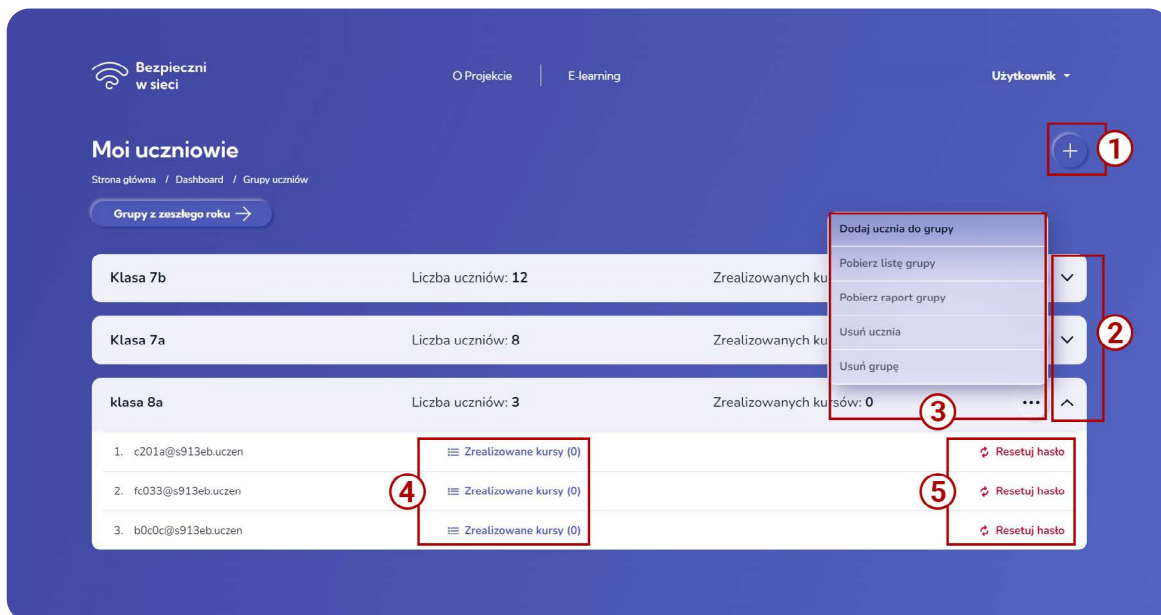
Bezpieczni w sieci

O Projekcie | E-learning

Użytkownik

Moi uczniowie

Strona główna / Dashboard / Grupy uczniów

Grupy z zeszłego roku →

①

Dodaj ucznia do grupy
Pobierz listę grupy
Pobierz raport grupy
Usuń ucznia
Usuń grupę

Klasa 7b | Liczba uczniów: 12 | Zrealizowanych ku

Klasa 7a | Liczba uczniów: 8 | Zrealizowanych ku

②

klasa 8a | Liczba uczniów: 3 | Zrealizowanych kursów: 0

③

1. c201a@s913eb.uczen | Zrealizowane kursy (0) | Resetuj hasło
2. fc033@s913eb.uczen | Zrealizowane kursy (0) | Resetuj hasło
3. b0c0c@s913eb.uczen | Zrealizowane kursy (0) | Resetuj hasło

④

⑤